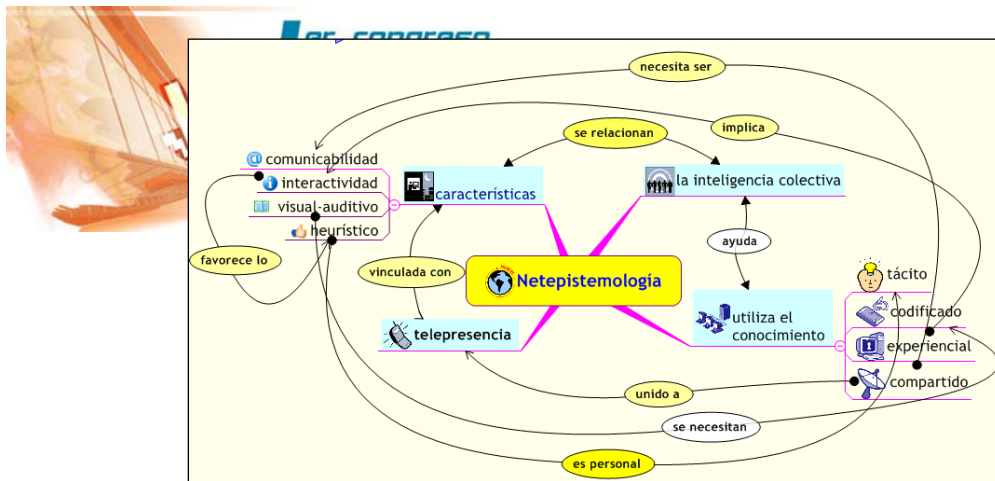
necesita ser

implica

se relacionan

comunicabilidad
interactividad
visual-auditivo
heurístico

características

la inteligencia colectiva

ayuda

favorece lo

vinculada con

Netepistemología

utiliza el conocimiento

tácito
codificado
experiencial
compartido

telepresencia

unido a

se necesitan

es personal